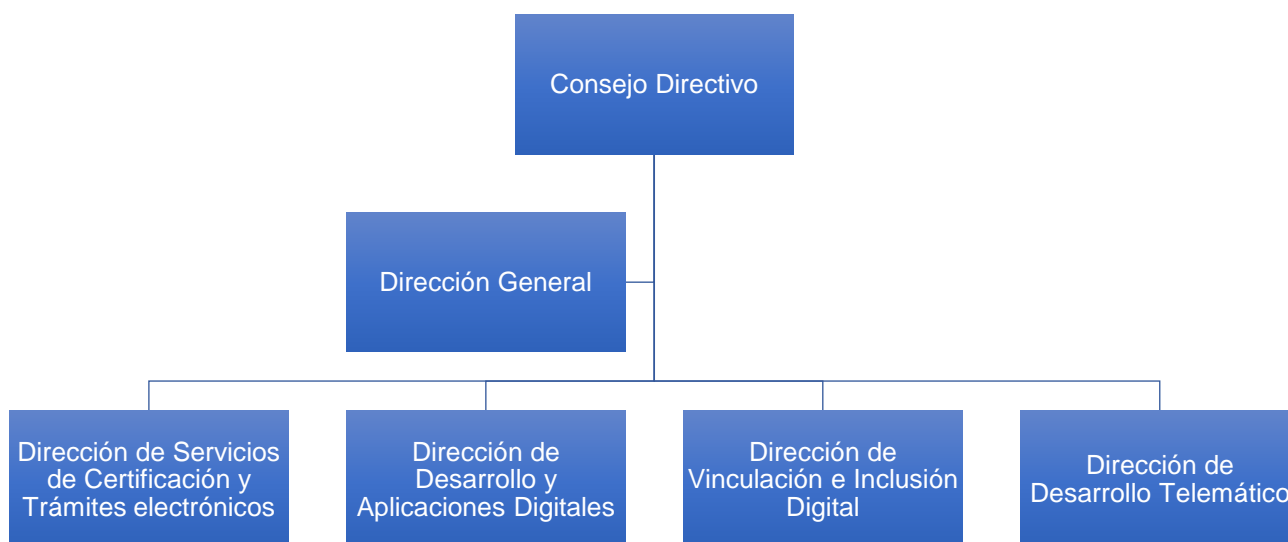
Consejo Directivo

Dirección General

Dirección de Servicios de Certificación y Trámites electrónicos

Dirección de Desarrollo y Aplicaciones Digitales

Dirección de Vinculación e Inclusión Digital

Dirección de Desarrollo Telemático